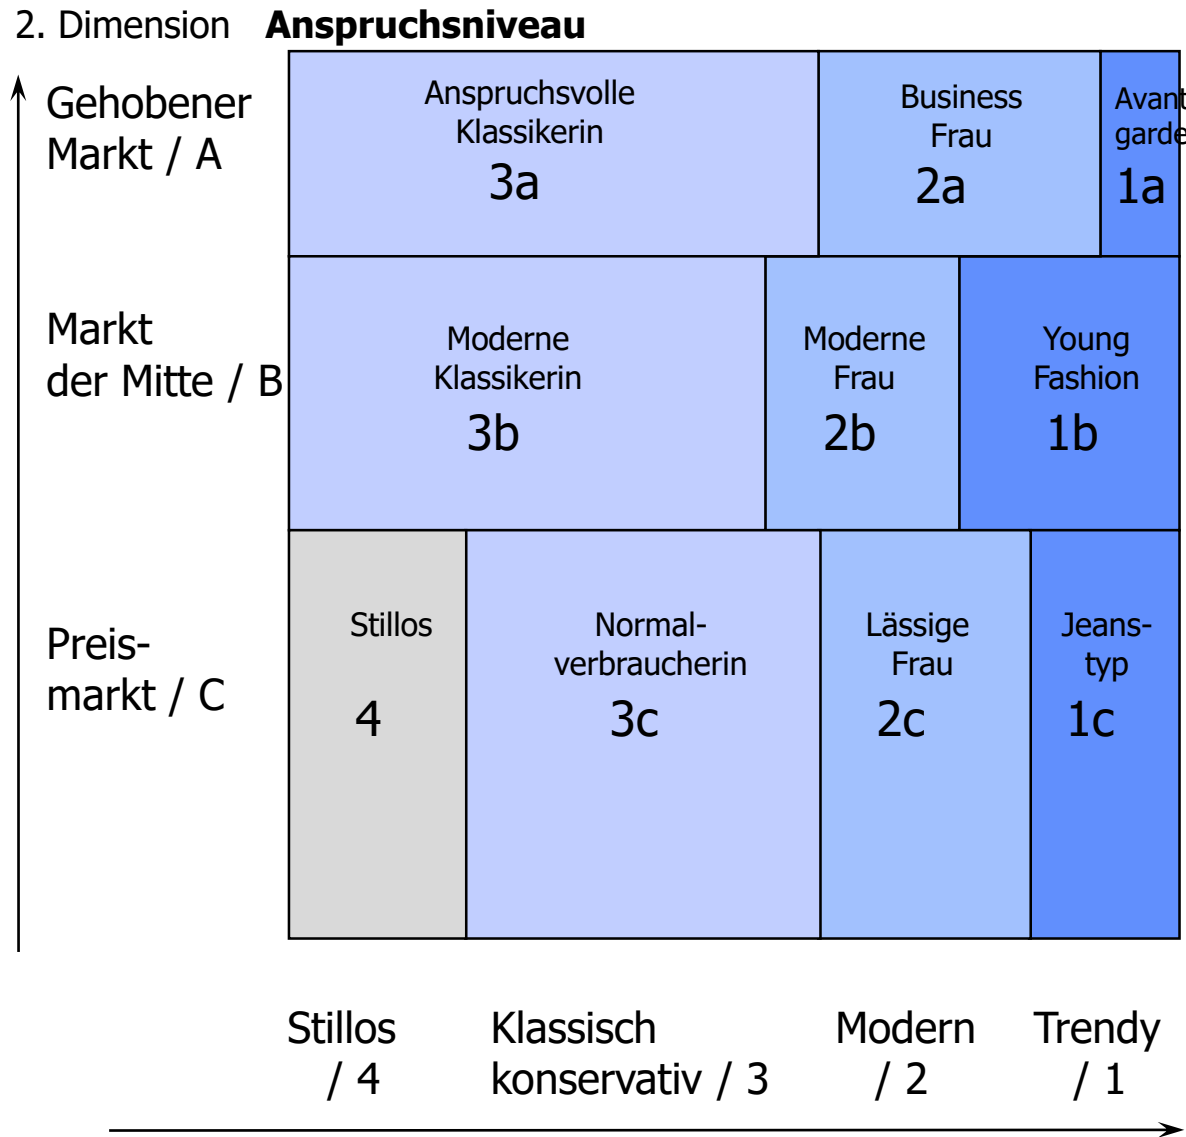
2. Dimension **Anspruchsniveau**

Gehobener Markt / A

Markt der Mitte / B

Preismarkt / C

Anspruchsvolle Klassikerin
3a

Business Frau
2a

Avant garde
1a

Moderne Klassikerin
3b

Moderne Frau
2b

Young Fashion
1b

Stillos
4

Normalverbraucherin
3c

Lässige Frau
2c

Jeanstyp
1c

Stillos / 4

Klassisch konservativ / 3

Modern / 2

Trendy / 1